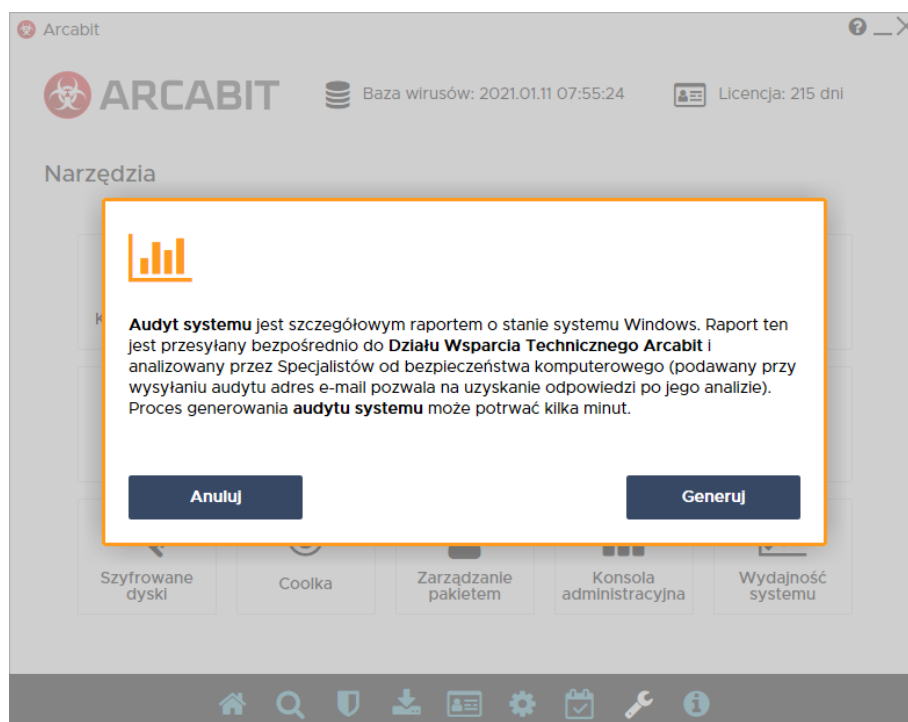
Arcabit

? _ X

ARCABIT

Baza wirusów: 2021.01.11 07:55:24

Licencja: 215 dni

Narzędzia

Audyt systemu jest szczegółowym raportem o stanie systemu Windows. Raport ten jest przesyłany bezpośrednio do Działu Wsparcia Technicznego Arcabit i analizowany przez Specjalistów od bezpieczeństwa komputerowego (podawany przy wysyłaniu audytu adres e-mail pozwala na uzyskanie odpowiedzi po jego analizie). Proces generowania audytu systemu może potrwać kilka minut.

Anuluj

Generuj

Szyfrowane dyski

Coolka

Zarządzanie pakietem

Konsola administracyjna

Wydajność systemu